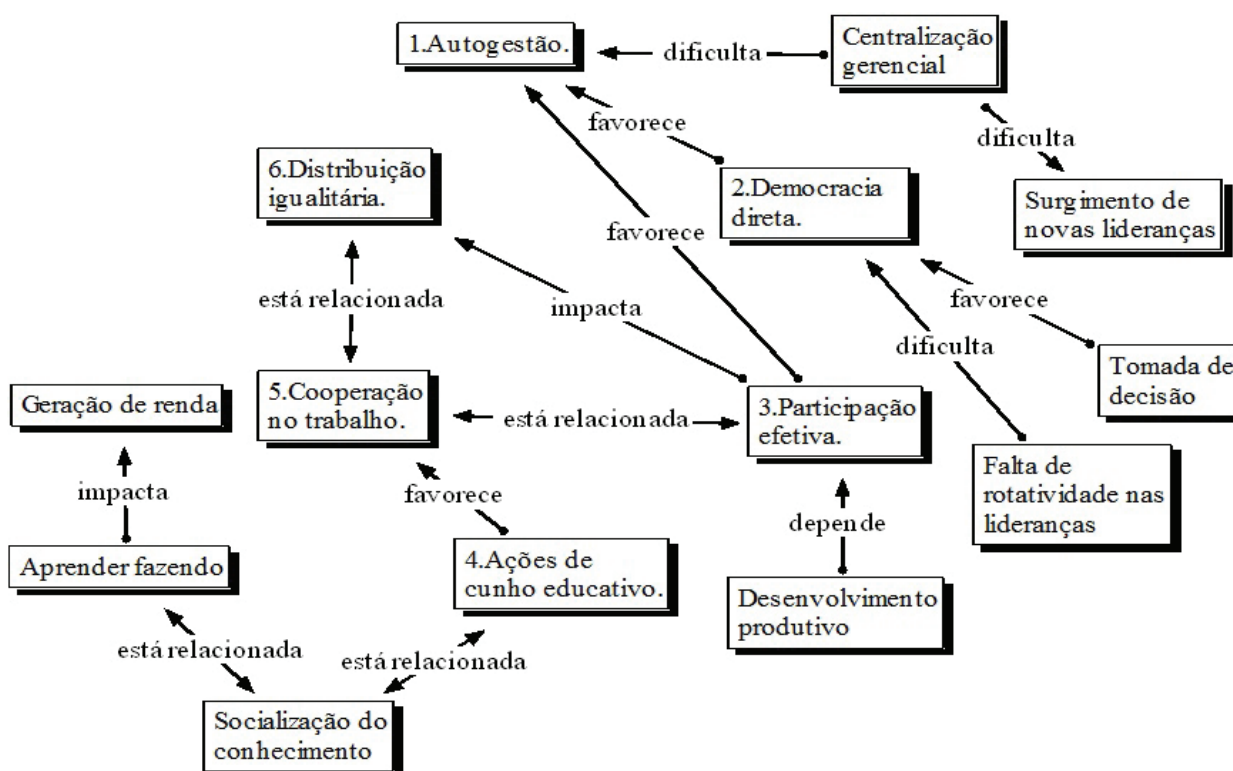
1.Autogestão.

dificulta

Centralização gerencial

favorece

dificulta

6.Distribuição igualitária.

2.Democracia direta.

Surgimento de novas lideranças

favorece

favorece

está relacionada

impacta

dificulta

Tomada de decisão

5.Cooperação no trabalho.

está relacionada

3.Participação efetiva.

Geração de renda

impacta

favorece

Falta de rotatividade nas lideranças

depende

Aprender fazendo

4.Ações de cunho educativo.

Desenvolvimento produtivo

está relacionada

está relacionada

Socialização do conhecimento